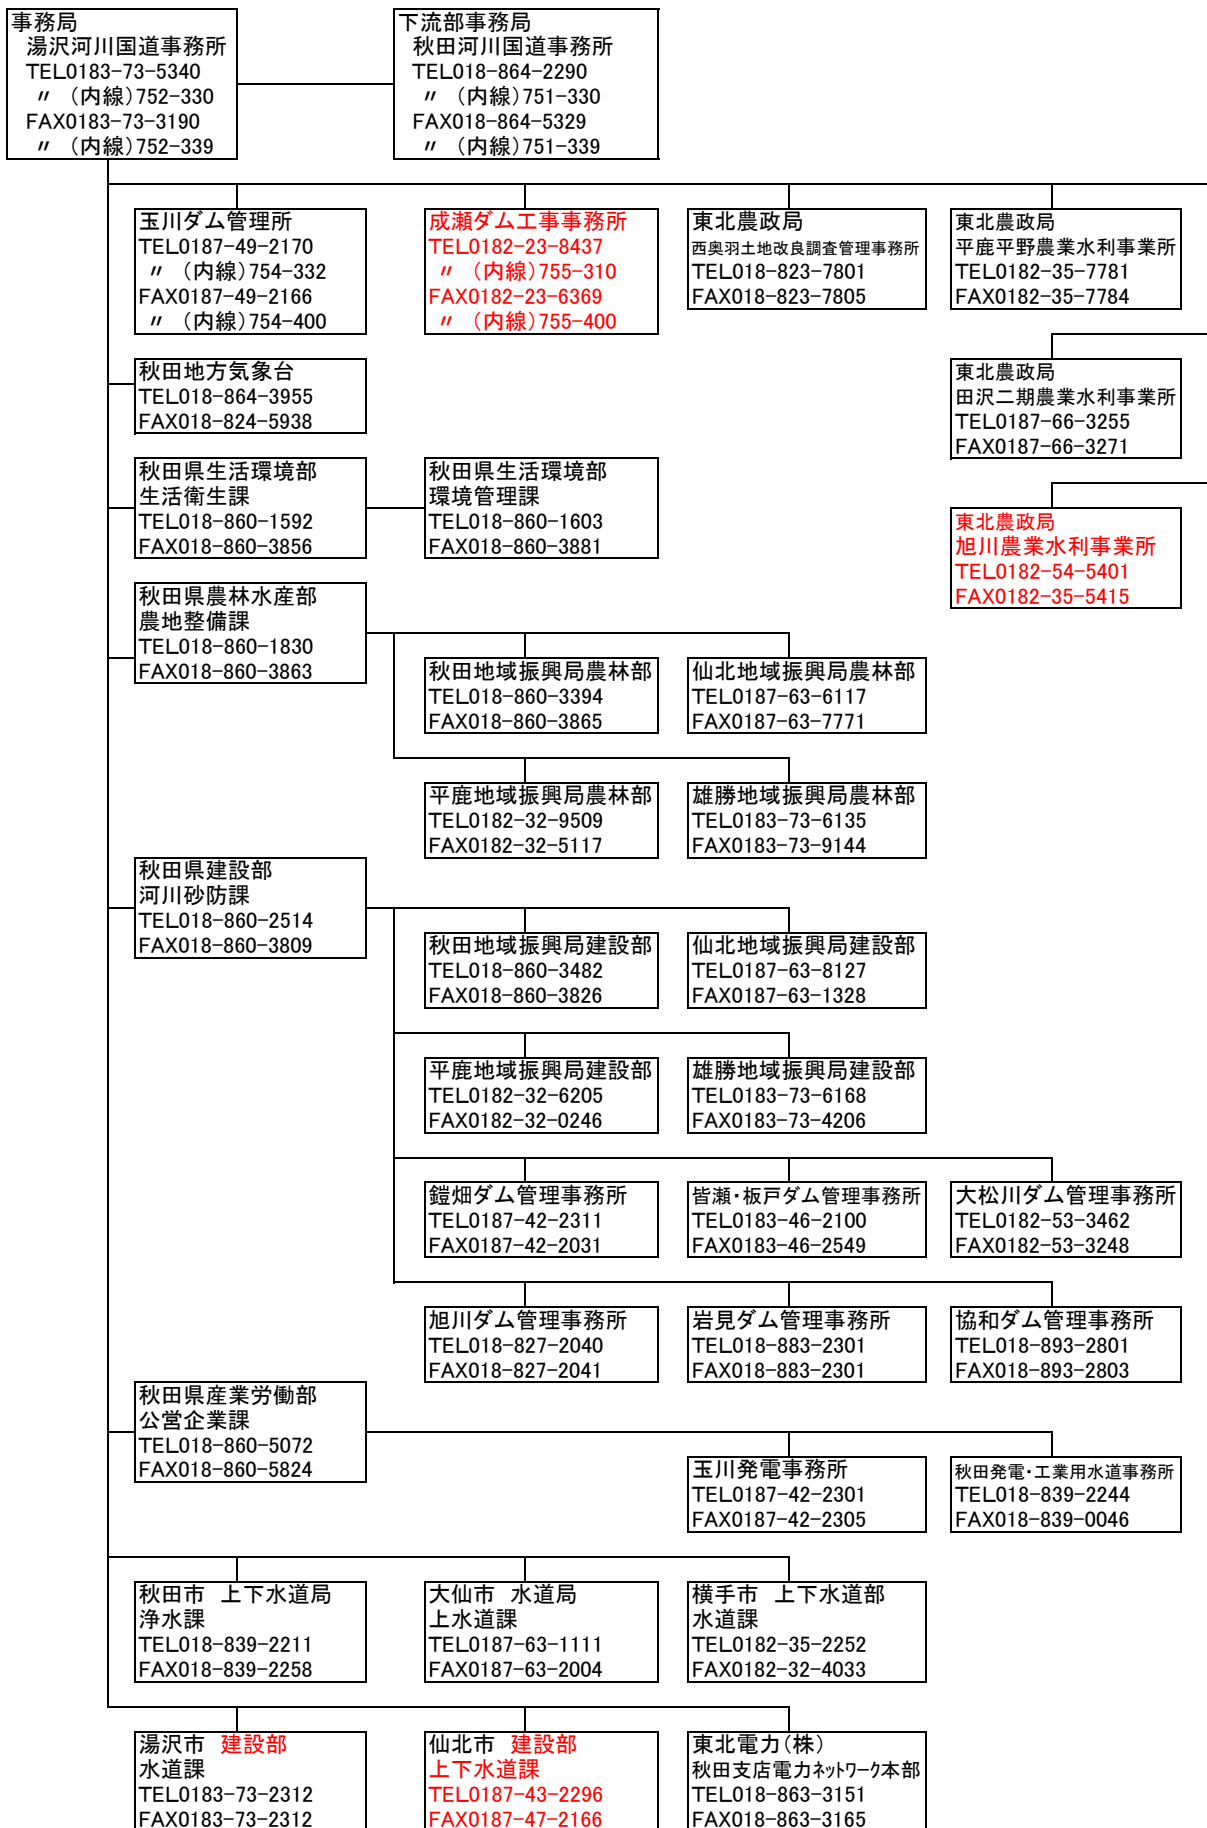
事務局
湯沢河川国道事務所
TEL0183-73-5340
〃 （内線）752-330
FAX0183-73-3190
〃 （内線）752-339

下流部事務局
秋田河川国道事務所
TEL018-864-2290
〃 （内線）751-330
FAX018-864-5329
〃 （内線）751-339

玉川ダム管理所
TEL0187-49-2170
〃 （内線）754-332
FAX0187-49-2166
〃 （内線）754-400

成瀬ダム工事事務所
TEL0182-23-8437
〃 （内線）755-310
FAX0182-23-6369
〃 （内線）755-400

東北農政局
西奥羽土地改良調査管理事務所
TEL018-823-7801
FAX018-823-7805

東北農政局
平鹿平野農業水利事業所
TEL0182-35-7781
FAX0182-35-7784

秋田地方気象台
TEL018-864-3955
FAX018-824-5938

東北農政局
田沢二期農業水利事業所
TEL0187-66-3255
FAX0187-66-3271

秋田県生活環境部
生活衛生課
TEL018-860-1592
FAX018-860-3856

秋田県生活環境部
環境管理課
TEL018-860-1603
FAX018-860-3881

東北農政局
旭川農業水利事業所
TEL0182-54-5401
FAX0182-35-5415

秋田県農林水産部
農地整備課
TEL018-860-1830
FAX018-860-3863

秋田地域振興局農林部
TEL018-860-3394
FAX018-860-3865

仙北地域振興局農林部
TEL0187-63-6117
FAX0187-63-7771

平鹿地域振興局農林部
TEL0182-32-9509
FAX0182-32-5117

雄勝地域振興局農林部
TEL0183-73-6135
FAX0183-73-9144

秋田県建設部
河川砂防課
TEL018-860-2514
FAX018-860-3809

秋田地域振興局建設部
TEL018-860-3482
FAX018-860-3826

仙北地域振興局建設部
TEL0187-63-8127
FAX0187-63-1328

平鹿地域振興局建設部
TEL0182-32-6205
FAX0182-32-0246

雄勝地域振興局建設部
TEL0183-73-6168
FAX0183-73-4206

鎧畑ダム管理事務所
TEL0187-42-2311
FAX0187-42-2031

皆瀬・板戸ダム管理事務所
TEL0183-46-2100
FAX0183-46-2549

大松川ダム管理事務所
TEL0182-53-3462
FAX0182-53-3248

旭川ダム管理事務所
TEL018-827-2040
FAX018-827-2041

岩見ダム管理事務所
TEL018-883-2301
FAX018-883-2301

協和ダム管理事務所
TEL018-893-2801
FAX018-893-2803

秋田県産業労働部
公営企業課
TEL018-860-5072
FAX018-860-5824

玉川発電事務所
TEL0187-42-2301
FAX0187-42-2305

秋田発電・工業用水道事務所
TEL018-839-2244
FAX018-839-0046

秋田市 上下水道局
浄水課
TEL018-839-2211
FAX018-839-2258

大仙市 水道局
上水道課
TEL0187-63-1111
FAX0187-63-2004

横手市 上下水道部
水道課
TEL0182-35-2252
FAX0182-32-4033

湯沢市 建設部
水道課
TEL0183-73-2312
FAX0183-73-2312

仙北市 建設部
上下水道課
TEL0187-43-2296
FAX0187-47-2166

東北電力（株）
秋田支店電力ﾈｯﾄﾜｰｸ本部
TEL018-863-3151
FAX018-863-3165